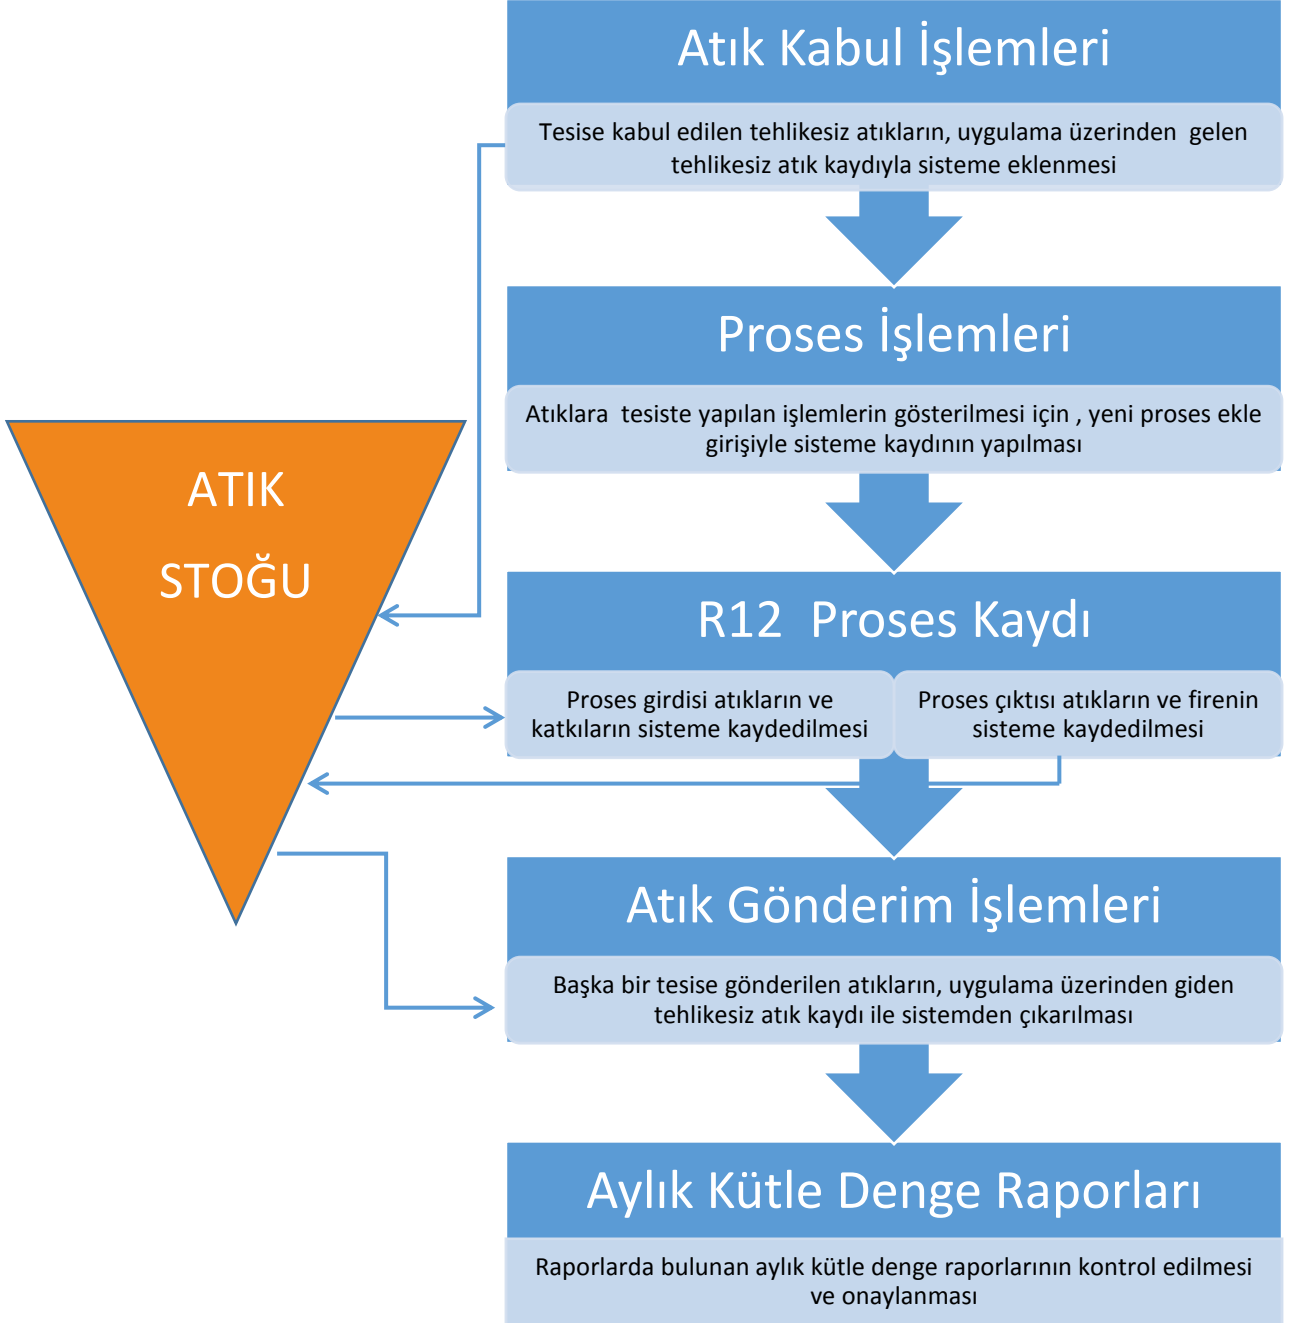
Atık Kabul İşlemleri

Tesise kabul edilen tehlikesiz atıkların, uygulama üzerinden gelen tehlikesiz atık kaydıyla sisteme eklenmesi

Proses İşlemleri

Atıklara tesiste yapılan işlemlerin gösterilmesi için , yeni proses ekle girişiyle sisteme kaydının yapılması

R12 Proses Kaydı

Proses girdisi atıkların ve katkıların sisteme kaydedilmesi

Proses çıktısı atıkların ve firenin sisteme kaydedilmesi

Atık Gönderim İşlemleri

Başka bir tesise gönderilen atıkların, uygulama üzerinden giden tehlikesiz atık kaydı ile sistemden çıkarılması

Aylık Kütle Denge Raporları

Raporlarda bulunan aylık kütle denge raporlarının kontrol edilmesi ve onaylanması

ATIK STOĞU